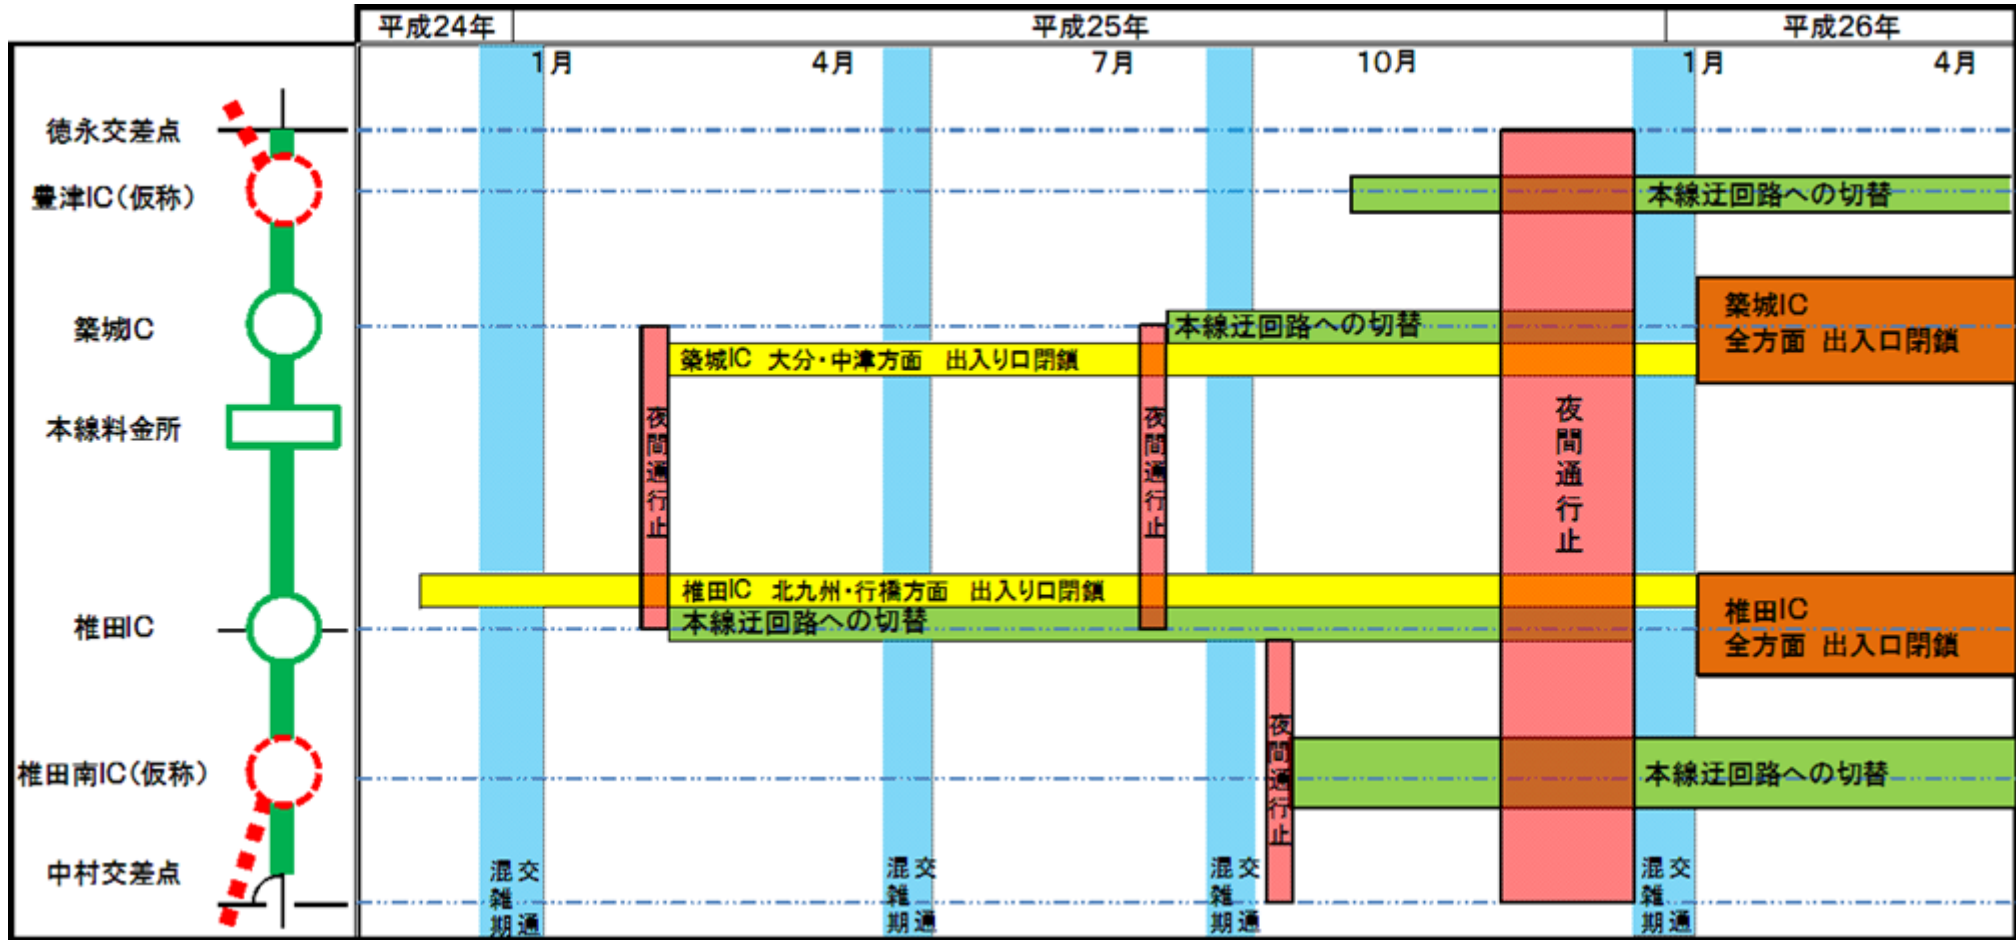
平成24年 平成25年 平成26年

1月 4月 7月 10月 1月 4月

徳永交差点

豊津IC(仮称)

築城C

本線料金所

椎田IC

椎田南IC(仮称)

中村交差点

本線迂回路への切替

本線迂回路への切替

築城IC 大分・中津方面 出入り口閉鎖

築城IC 全方面 出入口閉鎖

夜間通行止

夜間通行止

夜間通行止

椎田IC 北九州・行橋方面 出入り口閉鎖

本線迂回路への切替

椎田IC 全方面 出入口閉鎖

夜間通行止

本線迂回路への切替

交通混雑期

交通混雑期

交通混雑期

交通混雑期